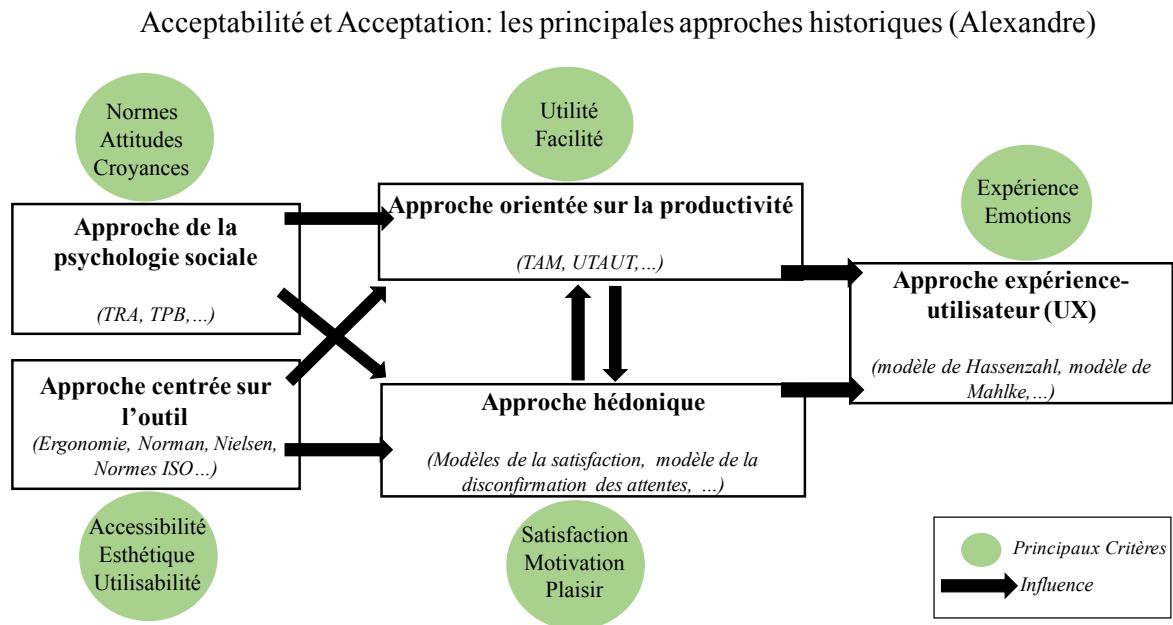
Acceptabilité et Acceptation: les principales approches historiques (Alexandre)

Normes
Attitudes
Croyances

Utilité
Facilité

Expérience
Emotions

**Approche de la psychologie sociale**

*(TRA, TPB,…)*

**Approche orientée sur la productivité**

*(TAM, UTAUT,…)*

**Approche expérience-utilisateur (UX)**

*(modèle de Hassenzahl, modèle de Mahlke,…)*

**Approche centrée sur l'outil**

*(Ergonomie, Norman, Nielsen, Normes ISO…)*

**Approche hédonique**

*(Modèles de la satisfaction, modèle de la disconfirmation des attentes, …)*

Accessibilité
Esthétique
Utilisabilité

Satisfaction
Motivation
Plaisir

*Principaux Critères*

*Influence*